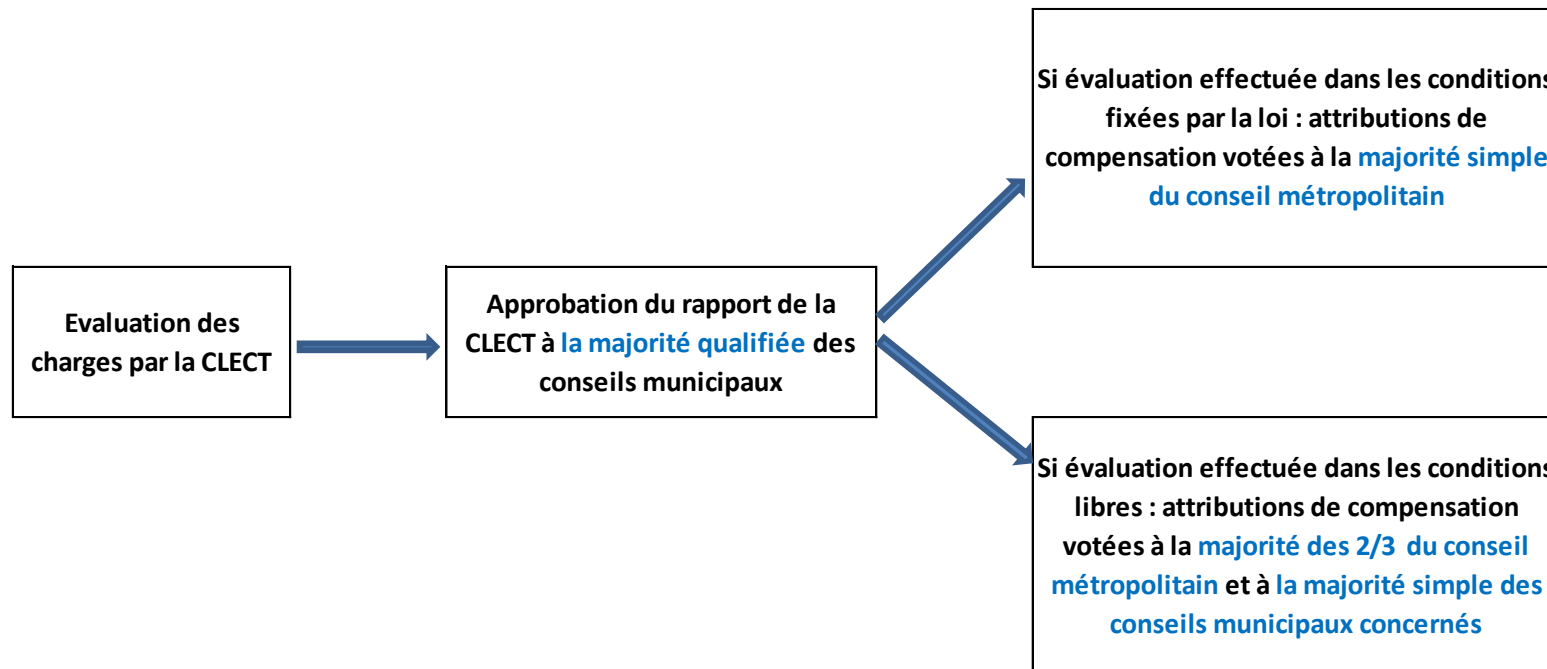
Evaluation des charges par la CLECT

Approbation du rapport de la CLECT à la majorité qualifiée des conseils municipaux

Si évaluation effectuée dans les conditions fixées par la loi : attributions de compensation votées à la majorité simple du conseil métropolitain

Si évaluation effectuée dans les conditions libres : attributions de compensation votées à la majorité des 2/3 du conseil métropolitain et à la majorité simple des conseils municipaux concernés